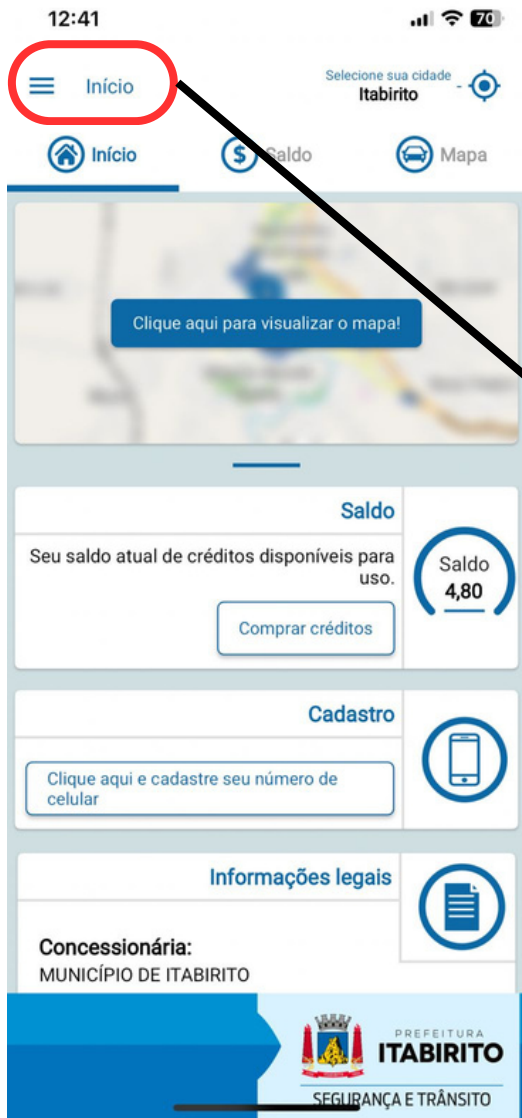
12:41

70

Início

Selecione sua cidade
Itabirito

Início

Saldo

Mapa

Clique aqui para visualizar o mapa!

Saldo

Seu saldo atual de créditos disponíveis para uso.

Comprar créditos

Saldo
4,80

Cadastro

Clique aqui e cadastre seu número de celular

Informações legais

Concessionária:
MUNICÍPIO DE ITABIRITO

PREFEITURA
ITABIRITO
SEGURANÇA E TRÂNSITO